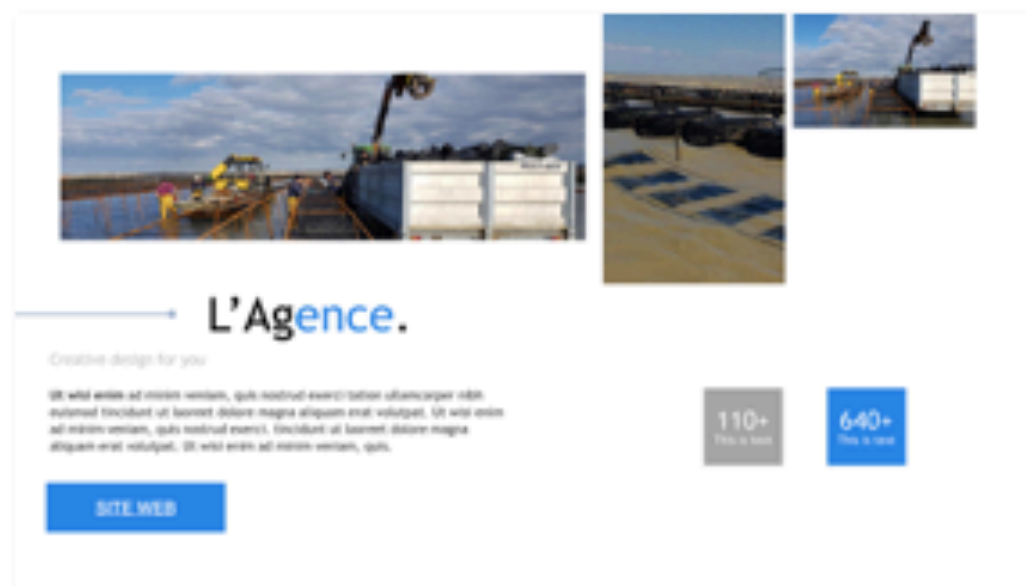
L'Agence.

Creative design for you

Ut wisi enim ad minim veniam, quis nostrud exerci tation ullamcorper nibh euismod tincidunt ut laoreet dolore magna aliquam erat volutpat. Ut wisi enim ad minim veniam, quis nostrud exerci. tincidunt ut laoreet dolore magna aliquam erat volutpat. Ut wisi enim ad minim veniam, quis.

SITE WEB

110+
This is text

640+
This is text